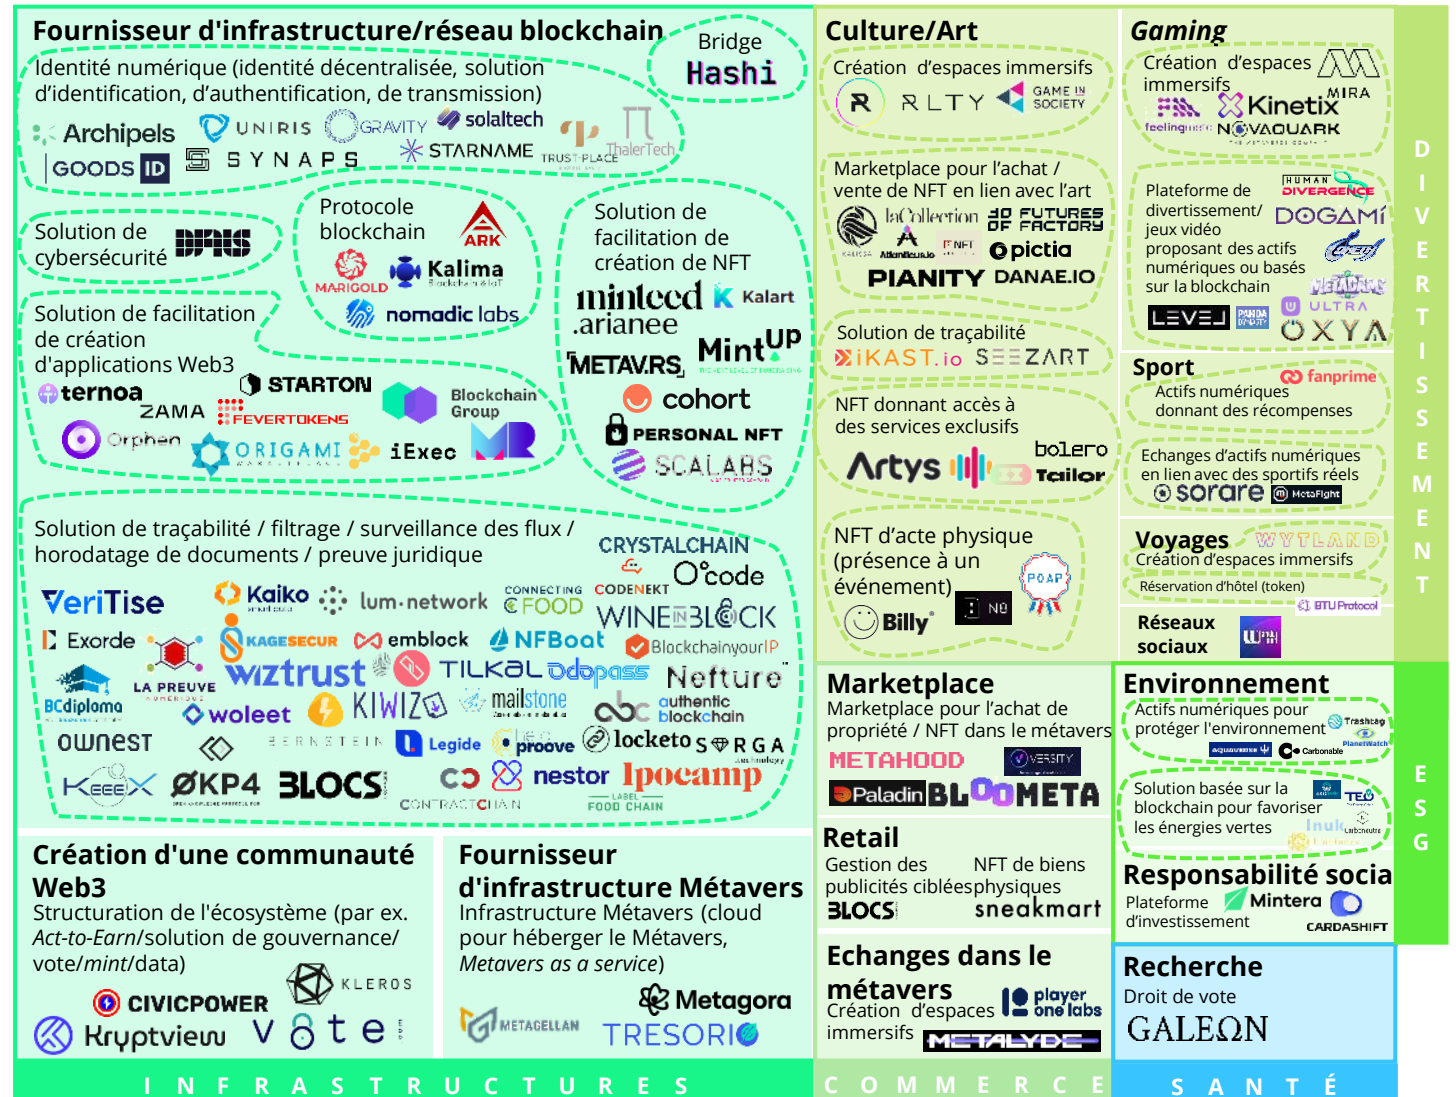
Fournisseur d'infrastructure/réseau blockchain

Bridge
Hashi

Identité numérique (identité décentralisée, solution d'identification, d'authentification, de transmission)

Archipels UNIRIS GRAVITY solaltech
GOODS ID SYNAPS STARNAME TRUST PLACE ThalerTech

Solution de cybersécurité

Protocole blockchain
ARK
MARIGOLD Kalima
nomadic labs

Solution de facilitation de création de NFT
minteed Kalart
.arianee
METAVRS MintUP
cohort
PERSONAL NFT
SCALABS

Solution de facilitation de création d'applications Web3
ternoa STARTON
ZAMA FEVERTOKENS Blockchain Group
Orphen ORIGAMI iExec

Solution de traçabilité / filtrage / surveillance des flux / horodatage de documents / preuve juridique
CRYSTALCHAIN
VeriTise Kaiko lum.network CONNECTING FOOD CODENEKT O'code
Exorde KAGESECUR emblock NFBoat WINEBLOCK
LA PREUVE BlockchainyourIP
BCdiploma wiztrust TILKAL Odopass Nefture
woleet KIWIZ mailstone authentic blockchain
ownest BERNSTEIN Legide proove locketo SERGA
KeeeX ØKP4 BLOCS CONTRACTCHAIN nestor Ipocamp LABEL FOOD CHAIN

Création d'une communauté Web3
Structuration de l'écosystème (par ex. Act-to-Earn/solution de gouvernance/vote/mint/data)
KLEROS
CIVICPOWER
Kryptview V8te

Fournisseur d'infrastructure Métavers
Infrastructure Métavers (cloud pour héberger le Métavers, Metavers as a service)
Metagora
METAGELLAN TRESORIO

INFRASTRUCTURES

Culture/Art
Création d'espaces immersifs
RLTY GAME IN SOCIETY

Marketplace pour l'achat / vente de NFT en lien avec l'art
laCollection 3D FUTURES OF FACTORY
pictia
PIANITY DANAE.IO

Solution de traçabilité
iKAST.io SEEZART

NFT donnant accès à des services exclusifs
bolero
Artys Tailor

NFT d'acte physique (présence à un événement)
POAP
Billy NØ

Gaming
Création d'espaces immersifs
MIRA
Kinetix
feelingstudio NOVAQUARK

Plateforme de divertissement/ jeux vidéo proposant des actifs numériques ou basés sur la blockchain
HUMAN DIVERGENCE
DOGAMÍ
METADRAGON
ULTRA
LEVEL OXYA

Sport
fanprime
Actifs numériques donnant des récompenses
Echanges d'actifs numériques en lien avec des sportifs réels
sorare MetaFight

Voyages
WYTLAND
Création d'espaces immersifs
Réservation d'hôtel (token)
BTU Protocol

Réseaux sociaux

DIVERTISSEMENT

Marketplace
Marketplace pour l'achat de propriété / NFT dans le métavers
METAHOOD VERSITY
Paladin BLOOMETA

Retail
Gestion des publicités ciblées
NFT de biens physiques
BLOCS sneakmart

Echanges dans le métavers
Création d'espaces immersifs
player one labs
METALYDE

COMMERCE

Environnement
Actifs numériques pour protéger l'environnement
Trashtag
PlanetWatch
aquaverse Carbonable

Solution basée sur la blockchain pour favoriser les énergies vertes
TEO
Inuk

Responsabilité socia
Plateforme d'investissement
Mintera
CARDASHIFT

ESG

Recherche
Droit de vote
GALEΩN

SANTÉ